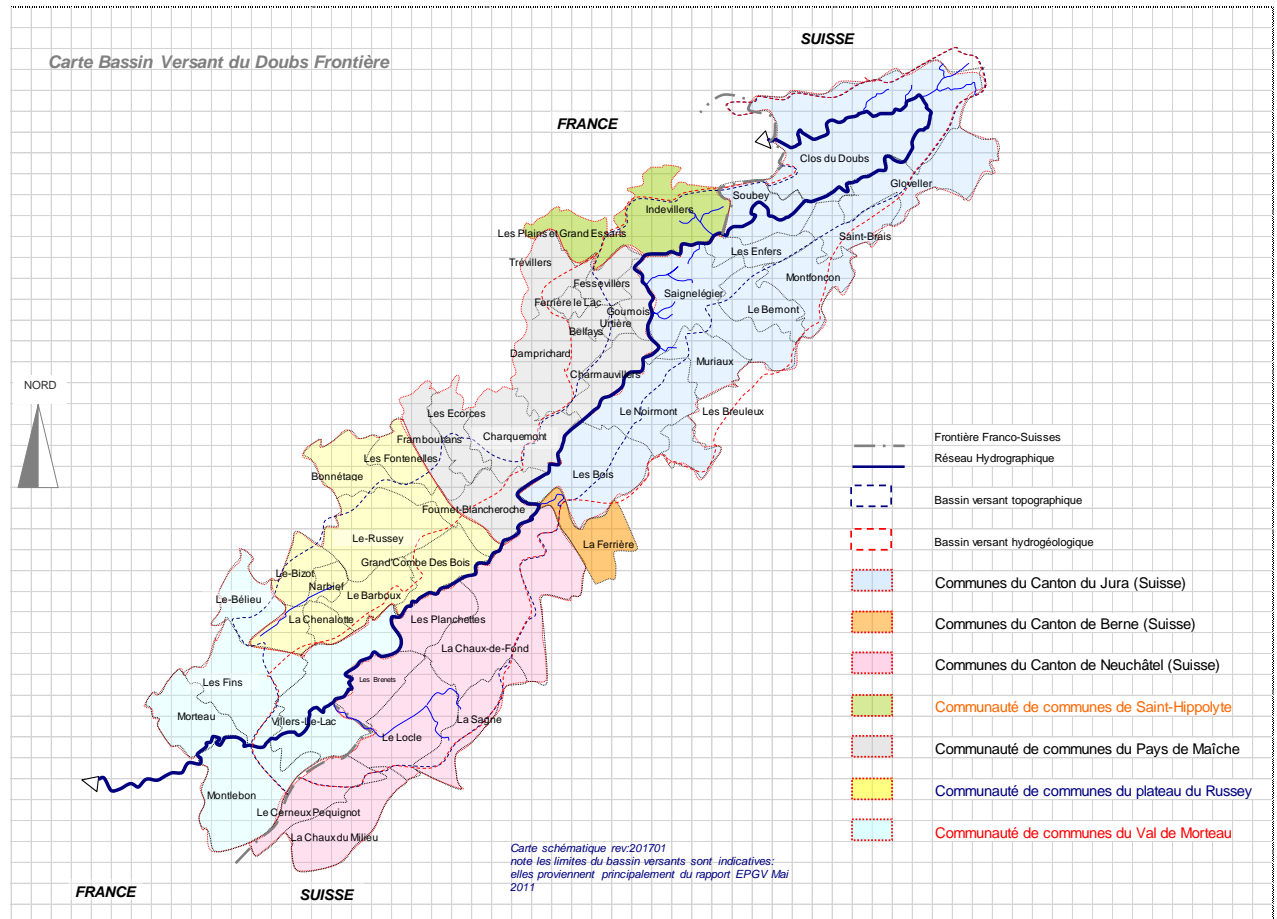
Carte Bassin Versant du Doubs Frontière

SUISSE

FRANCE

NORD

Clos du Doubs
Glovelier
Soubey
Indevillers
Les Plains et Grand Essarts
Saint-Brais
Les Enfers
Trévillers
Montfoncon
Fessevillers
Ferrière le Lac
Saignelégier
Goumois
Le Bemont
Belfays
Urtière
Damprichard
Muriaux
Charmauvillers
Le Noirmont
Les Breuleux
Les Ecorces
Frambouhans
Charquemont
Les Fontenelles
Bonnétage
Les Bois
Fournet-Blancheroche
Le Russey
La Ferrière
Grand'Combe Des Bois
Le-Bizot
Narbief
Le-Bélieu
Le Barboux
La Chenalotte
Les Planchettes
La Chaux-de-Fond
Les Fins
Les Brenets
Morteau
La Sagne
Villers-Le-Lac
Le Locle
Montlebon
Le Cerneux Pequignot
La Chaux du Milieu

Frontière Franco-Suisses
Réseau Hydrographique
Bassin versant topographique
Bassin versant hydrogéologique
Communes du Canton du Jura (Suisse)
Communes du Canton de Berne (Suisse)
Communes du Canton de Neuchâtel (Suisse)
Communauté de communes de Saint-Hippolyte
Communauté de communes du Pays de Maîche
Communauté de communes du plateau du Russey
Communauté de communes du Val de Morteau

Carte schématique rev:201701
note les limites du bassin versants sont indicatives:
elles proviennent principalement du rapport EPGV Mai 2011

FRANCE
SUISSE